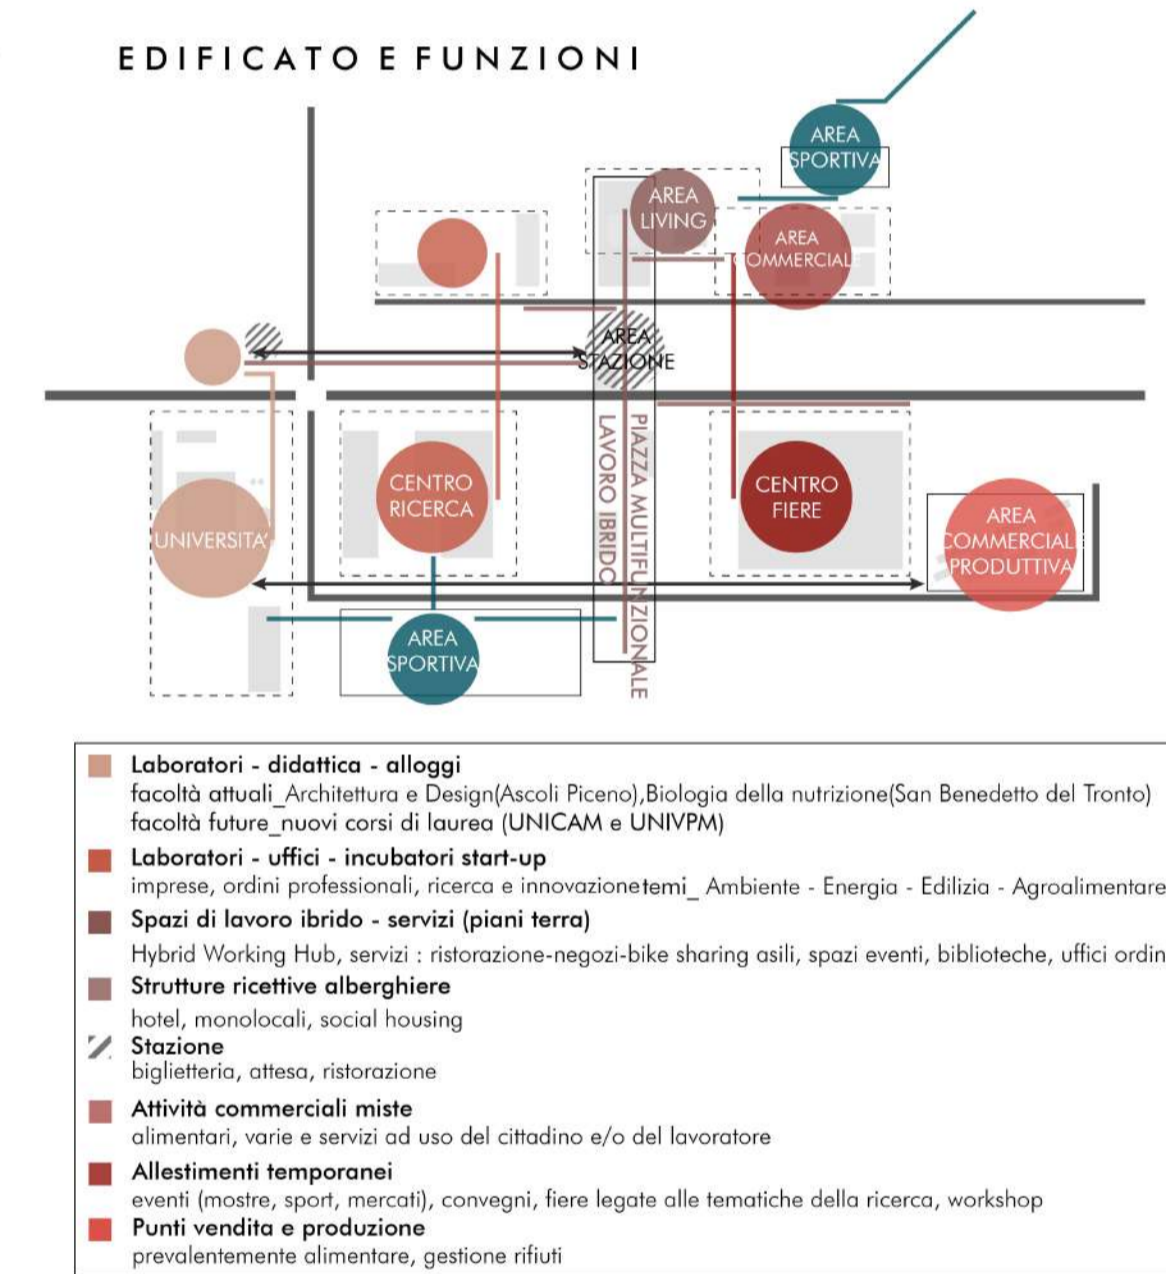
EDIFICATO E FUNZIONI

AREA SPORTIVA

AREA LIVING

AREA COMMERCIALE

AREA STAZIONE

PIAZZA MULTIFUNZIONALE

LAVORO IBRIDO

CENTRO RICERCA

CENTRO FIERE

UNIVERSITA'

AREA COMMERCIALE PRODUTTIVA

AREA SPORTIVA

Laboratori - didattica - alloggi
facoltà attuali_Architettura e Design(Ascoli Piceno),Biologia della nutrizione(San Benedetto del Tronto)
facoltà future_nuovi corsi di laurea (UNICAM e UNIVPM)

Laboratori - uffici - incubatori start-up
imprese, ordini professionali, ricerca e innovazionetemi_ Ambiente - Energia - Edilizia - Agroalimentare

Spazi di lavoro ibrido - servizi (piani terra)
Hybrid Working Hub, servizi : ristorazione-negozi-bike sharing asili, spazi eventi, biblioteche, uffici ordin

Strutture ricettive alberghiere
hotel, monolocali, social housing

Stazione
biglietteria, attesa, ristorazione

Attività commerciali miste
alimentari, varie e servizi ad uso del cittadino e/o del lavoratore

Allestimenti temporanei
eventi (mostre, sport, mercati), convegni, fiere legate alle tematiche della ricerca, workshop

Punti vendita e produzione
prevalentemente alimentare, gestione rifiuti